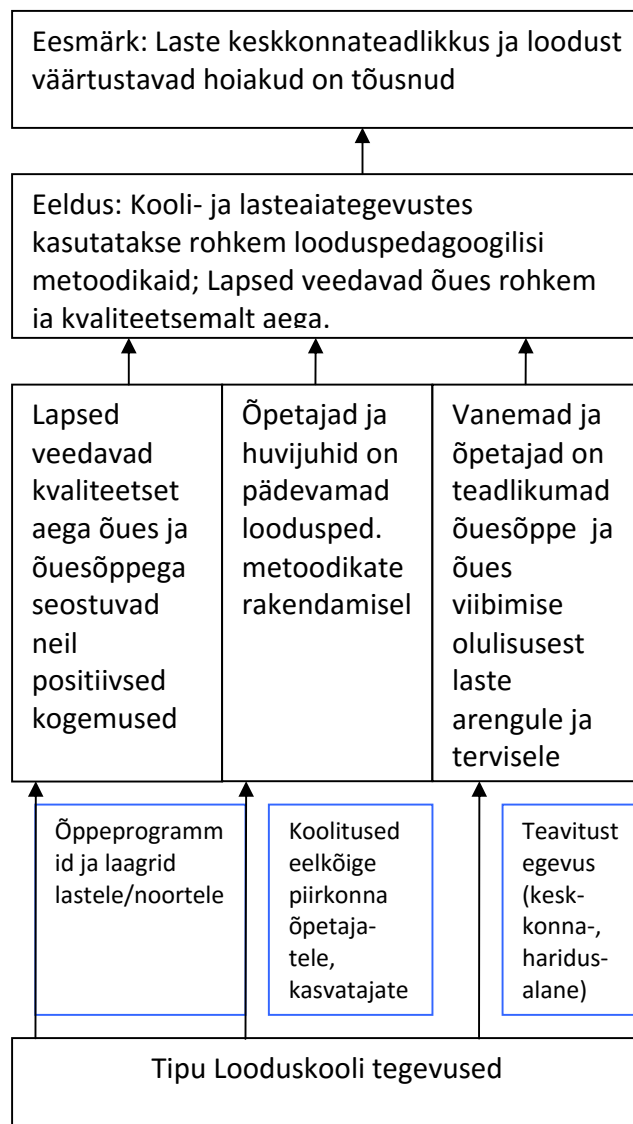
Eesmärk: Laste keskkonnateadlikkus ja loodust väärtustavad hoiakud on tõusnud

Eeldus: Kooli- ja lasteaiategevustes kasutatakse rohkem looduspedagoogilisi metoodikaid; Lapsed veedavad õues rohkem ja kvaliteetsemalt aega.

Lapsed veedavad kvaliteetset aega õues ja õuesõppega seostuvad neil positiivsed kogemused

Õpetajad ja huvijuhid on pädevamad loodusped. metoodikate rakendamisel

Vanemad ja õpetajad on teadlikumad õuesõppe ja õues viibimise olulisusest laste arengule ja tervisele

Õppeprogrammid ja laagrid lastele/noortele

Koolitused eelkõige piirkonna õpetajatele, kasvatajate

Teavitustegevus (keskkonna-, haridusalane)

Tipu Looduskooli tegevused